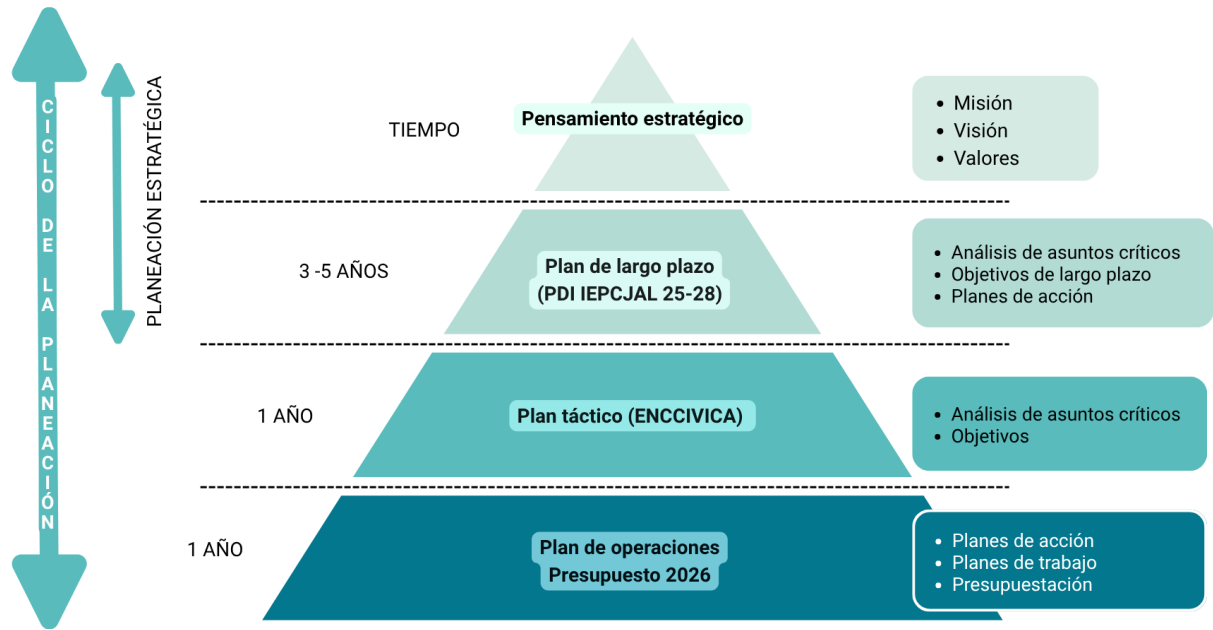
CICLO DE LA PLANEACIÓN

PLANEACIÓN ESTRATÉGICA

TIEMPO

Pensamiento estratégico

- Misión
- Visión
- Valores

3 -5 AÑOS

Plan de largo plazo (PDI IEPCJAL 25-28)

- Análisis de asuntos críticos
- Objetivos de largo plazo
- Planes de acción

1 AÑO

Plan táctico (ENCCIVICA)

- Análisis de asuntos críticos
- Objetivos

1 AÑO

Plan de operaciones Presupuesto 2026

- Planes de acción
- Planes de trabajo
- Presupuestación